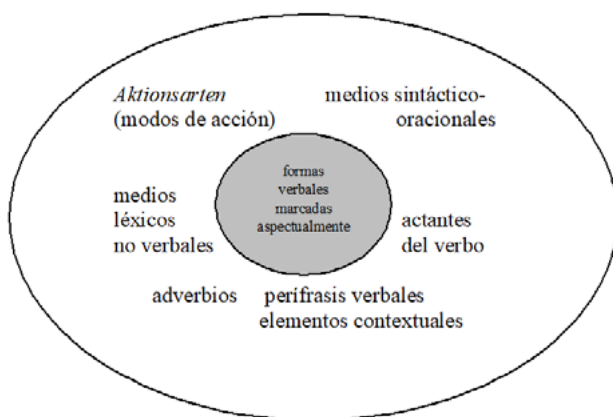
Aktionsarten
(modos de acción)

medios sintáctico-oracionales

formas verbales marcadas aspectualmente

medios léxicos no verbales

actantes del verbo

adverbios

perífrasis verbales
elementos contextuales